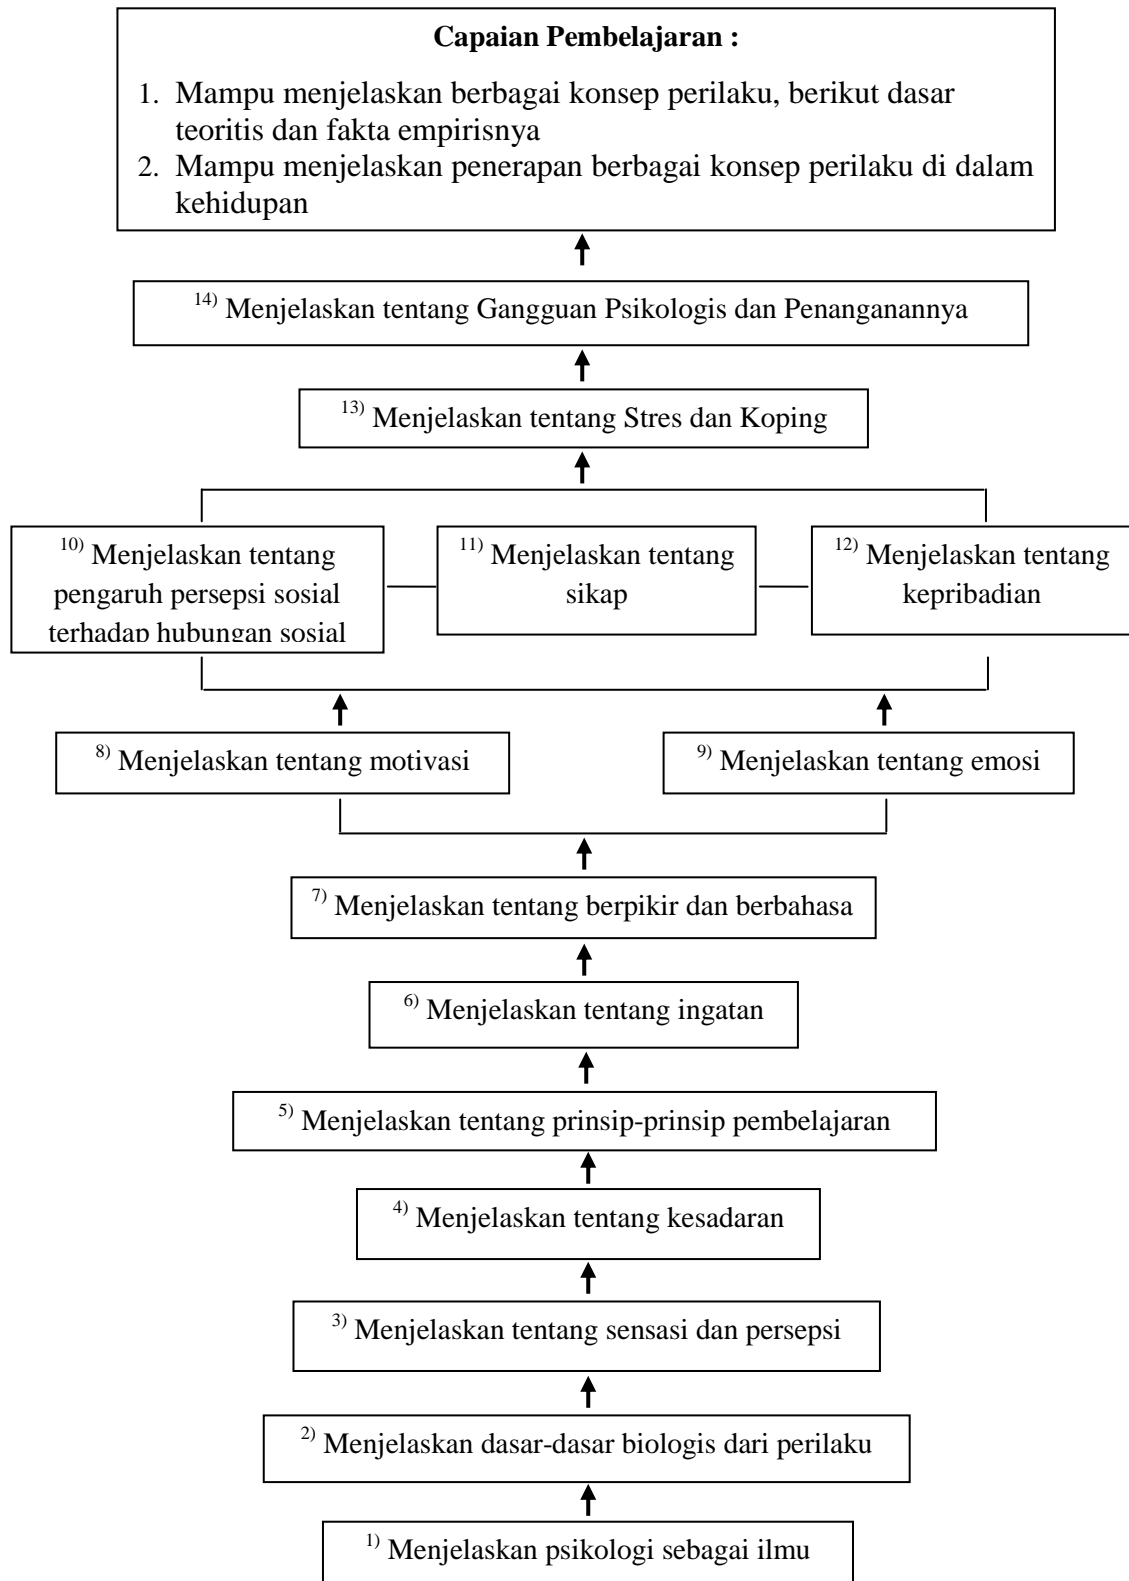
**Capaian Pembelajaran :**

1. Mampu menjelaskan berbagai konsep perilaku, berikut dasar teoritis dan fakta empirisnya
2. Mampu menjelaskan penerapan berbagai konsep perilaku di dalam kehidupan

$^{14)}$ Menjelaskan tentang Gangguan Psikologis dan Penanganannya

$^{13)}$ Menjelaskan tentang Stres dan Koping

$^{10)}$ Menjelaskan tentang pengaruh persepsi sosial terhadap hubungan sosial

$^{11)}$ Menjelaskan tentang sikap

$^{12)}$ Menjelaskan tentang kepribadian

$^{8)}$ Menjelaskan tentang motivasi

$^{9)}$ Menjelaskan tentang emosi

$^{7)}$ Menjelaskan tentang berpikir dan berbahasa

$^{6)}$ Menjelaskan tentang ingatan

$^{5)}$ Menjelaskan tentang prinsip-prinsip pembelajaran

$^{4)}$ Menjelaskan tentang kesadaran

$^{3)}$ Menjelaskan tentang sensasi dan persepsi

$^{2)}$ Menjelaskan dasar-dasar biologis dari perilaku

$^{1)}$ Menjelaskan psikologi sebagai ilmu